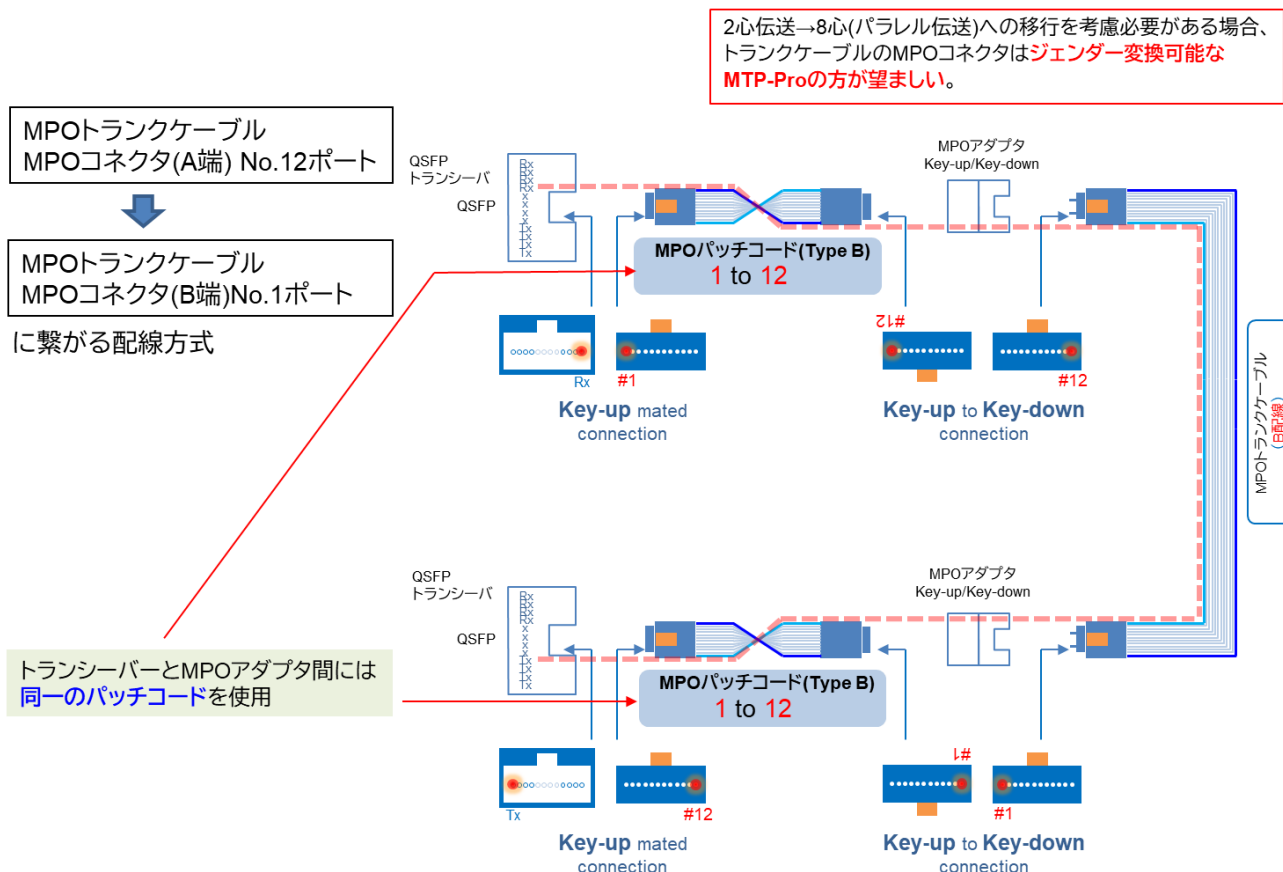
2心伝送→8心(パラレル伝送)への移行を考慮必要がある場合、トランクケーブルのMPOコネクタはジェンダー変換可能なMTP-Proの方が望ましい。

MPOトランクケーブル
MPOコネクタ(A端) No.12ポート

MPOトランクケーブル
MPOコネクタ(B端)No.1ポート

に繋がる配線方式

QSFP
トランシーバ

QSFP

Rx
Rx
Rx
Rx
x
x
x
x
Tx
Tx
Tx
Tx

MPOアダプタ
Key-up/Key-down

MPOパッチコード(Type B)
1 to 12

Rx
#1
#12
#12

Key-up mated connection

Key-up to Key-down connection

MPOトランクケーブル
(B配線)

QSFP
トランシーバ

QSFP

Rx
Rx
Rx
Rx
x
x
x
x
Tx
Tx
Tx
Tx

MPOアダプタ
Key-up/Key-down

トランシーバーとMPOアダプタ間には
同一のパッチコードを使用

MPOパッチコード(Type B)
1 to 12

Tx
#12
#1
#1

Key-up mated connection

Key-up to Key-down connection